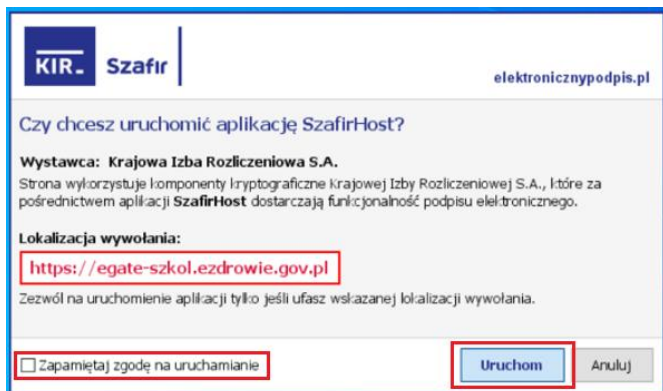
KIR. Szafir

elektronicznypodpis.pl

Czy chcesz uruchomić aplikację SzafirHost?

Wystawca: Krajowa Izba Rozliczeniowa S.A.

Strona wykorzystuje komponenty kryptograficzne Krajowej Izby Rozliczeniowej S.A., które za pośrednictwem aplikacji SzafirHost dostarczają funkcjonalność podpisu elektronicznego.

Lokalizacja wywołania:

https://egate-szkol.ezdrowie.gov.pl

Zezwól na uruchomienie aplikacji tylko jeśli ufasz wskazanej lokalizacji wywołania.

Zapamiętaj zgodę na uruchamianie

Uruchom

Anuluj